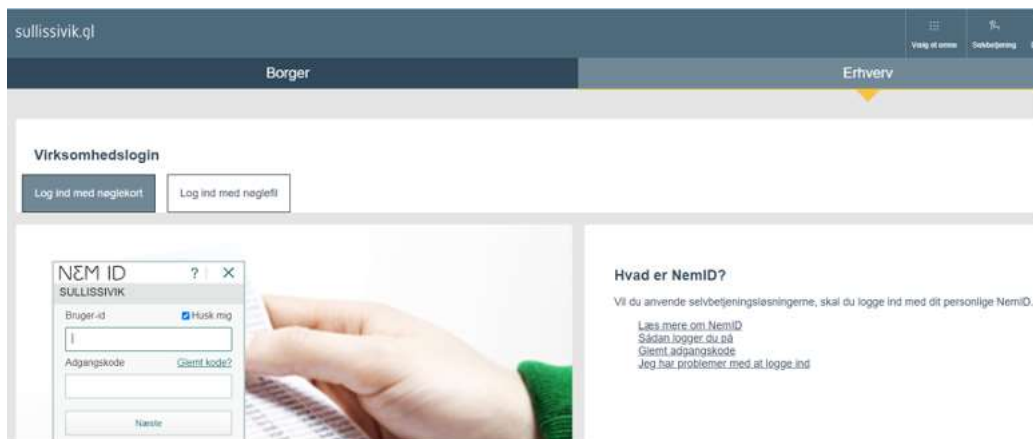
sullissivik.gl

Vælg et emne Selvbetjening

Borger

Erhverv

Virksomhedslogin

Log ind med nøglekort

Log ind med nøglefil

NΣM ID ? ✕

SULLISSIVIK

Bruger-id

Husk mig

Adgangskode

Glemt kode?

Næste

Hvad er NemID?

Vil du anvende selvbetjeningsløsningerne, skal du logge ind med dit personlige NemID.

Læs mere om NemID
Sådan logger du på
Glemt adgangskode
Jeg har problemer med at logge ind